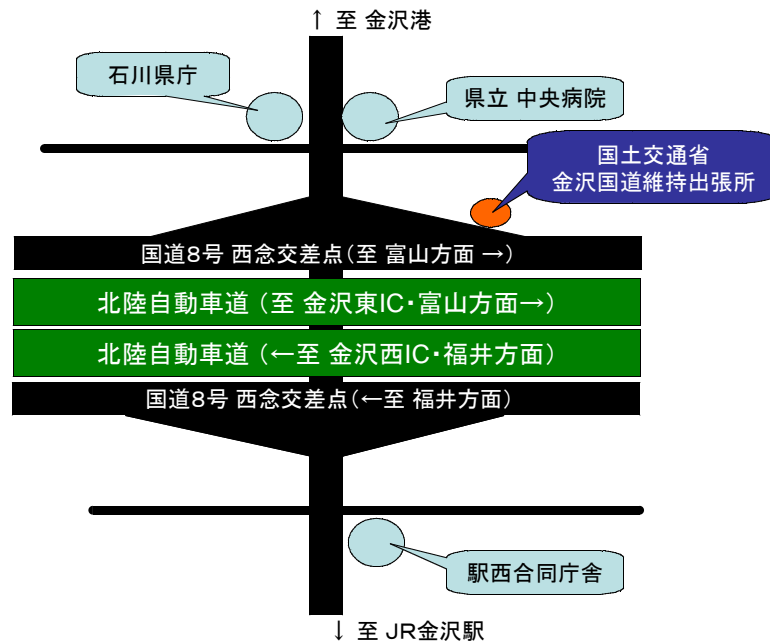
↑ 至 金沢港

石川県庁

県立 中央病院

国土交通省
金沢国道維持出張所

国道8号 西念交差点(至 富山方面 →)

北陸自動車道 (至 金沢東IC・富山方面→)

北陸自動車道 (←至 金沢西IC・福井方面)

国道8号 西念交差点(←至 福井方面)

駅西合同庁舎

↓ 至 JR金沢駅